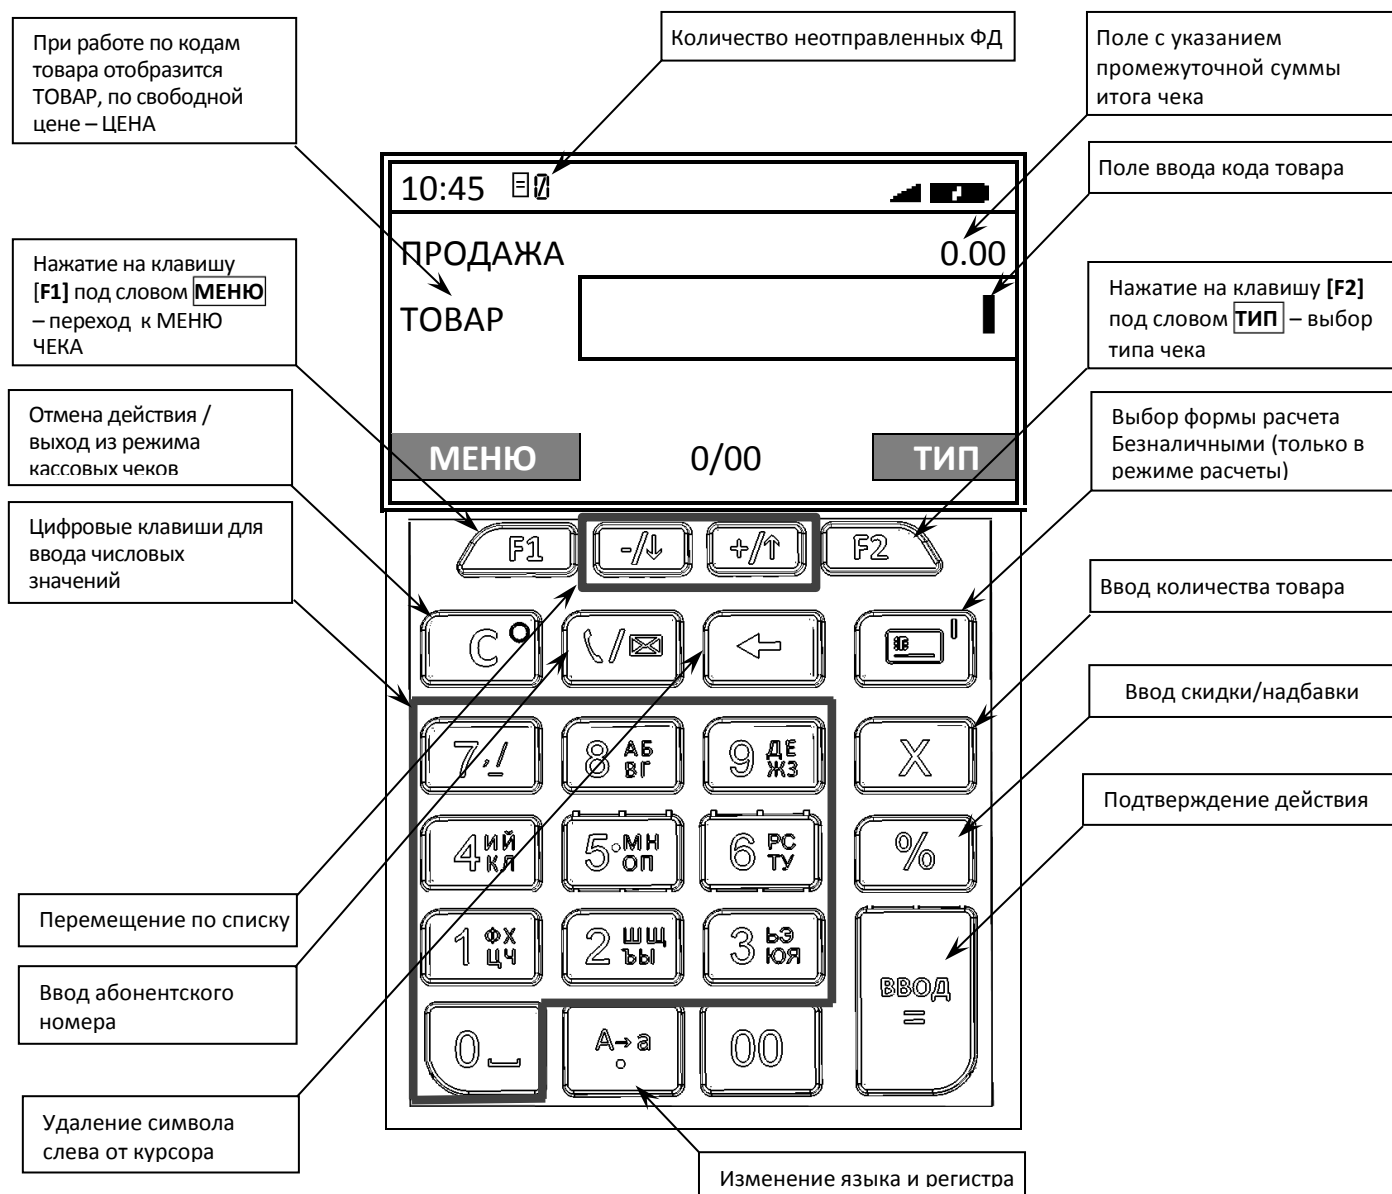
При работе по кодам товара отобразится ТОВАР, по свободной цене – ЦЕНА

Количество неотправленных ФД

Поле с указанием промежуточной суммы итога чека

10:45 0

ПРОДАЖА 0.00

ТОВАР

Поле ввода кода товара

Нажатие на клавишу [F1] под словом МЕНЮ – переход к МЕНЮ ЧЕКА

Нажатие на клавишу [F2] под словом ТИП – выбор типа чека

Отмена действия / выход из режима кассовых чеков

МЕНЮ 0/00 ТИП

Выбор формы расчета Безналичными (только в режиме расчеты)

Цифровые клавиши для ввода числовых значений

F1 -/↓ +/↑ F2

Ввод количества товара

C

Ввод скидки/надбавки

7 ,/ 8 АБ ВГ 9 ДЕ ЖЗ X

Подтверждение действия

4 ИЙ КЛ 5 МН ОП 6 РС ТУ %

Перемещение по списку

1 ФХ ЦЧ 2 ШЩ ЪЫ 3 ЬЭ ЮЯ ВВОД =

Ввод абонентского номера

0 A→a 00

Удаление символа слева от курсора

Изменение языка и регистра